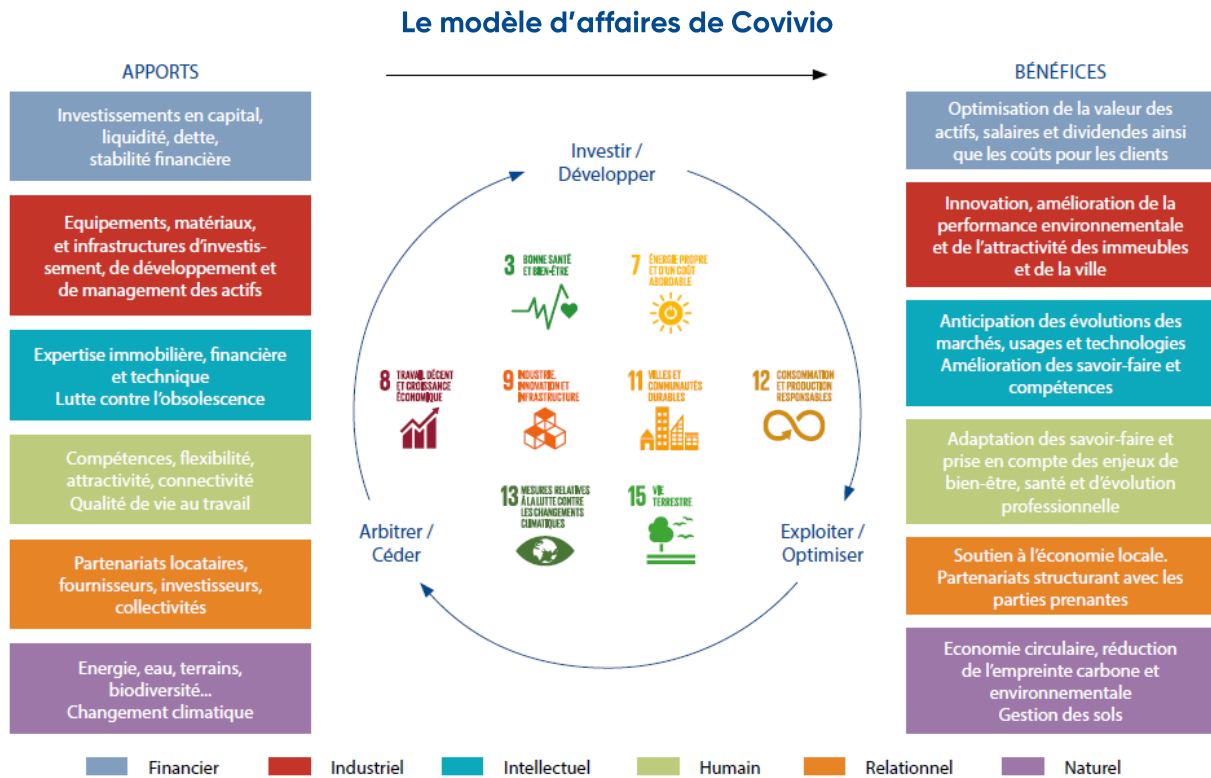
Le modèle d'affaires de Covivio

APPORTS

Investissements en capital, liquidité, dette, stabilité financière

Equipements, matériaux, et infrastructures d'investissement, de développement et de management des actifs

Expertise immobilière, financière et technique
Lutte contre l'obsolescence

Compétences, flexibilité, attractivité, connectivité
Qualité de vie au travail

Partenariats locataires, fournisseurs, investisseurs, collectivités

Energie, eau, terrains, biodiversité...
Changement climatique

Investir / Développer

Exploiter / Optimiser

Arbitrer / Céder

3 BONNE SANTÉ ET BIEN-ÊTRE

7 ÉNERGIE PROPRE ET D'UN COÛT ABORDABLE

8 TRAVAIL DÉCENT ET CROISSANCE ÉCONOMIQUE

9 INDUSTRIE, INNOVATION ET INFRASTRUCTURE

11 VILLES ET COMMUNAUTÉS DURABLES

12 CONSOMMATION ET PRODUCTION RESPONSABLES

13 MESURES RELATIVES À LA LUTTE CONTRE LES CHANGEMENTS CLIMATIQUES

15 VIE TERRESTRE

BÉNÉFICES

Optimisation de la valeur des actifs, salaires et dividendes ainsi que les coûts pour les clients

Innovation, amélioration de la performance environnementale et de l'attractivité des immeubles et de la ville

Anticipation des évolutions des marchés, usages et technologies
Amélioration des savoir-faire et compétences

Adaptation des savoir-faire et prise en compte des enjeux de bien-être, santé et d'évolution professionnelle

Soutien à l'économie locale.
Partenariats structurant avec les parties prenantes

Economie circulaire, réduction de l'empreinte carbone et environnementale
Gestion des sols

Financier
Industriel
Intellectuel
Humain
Relationnel
Naturel